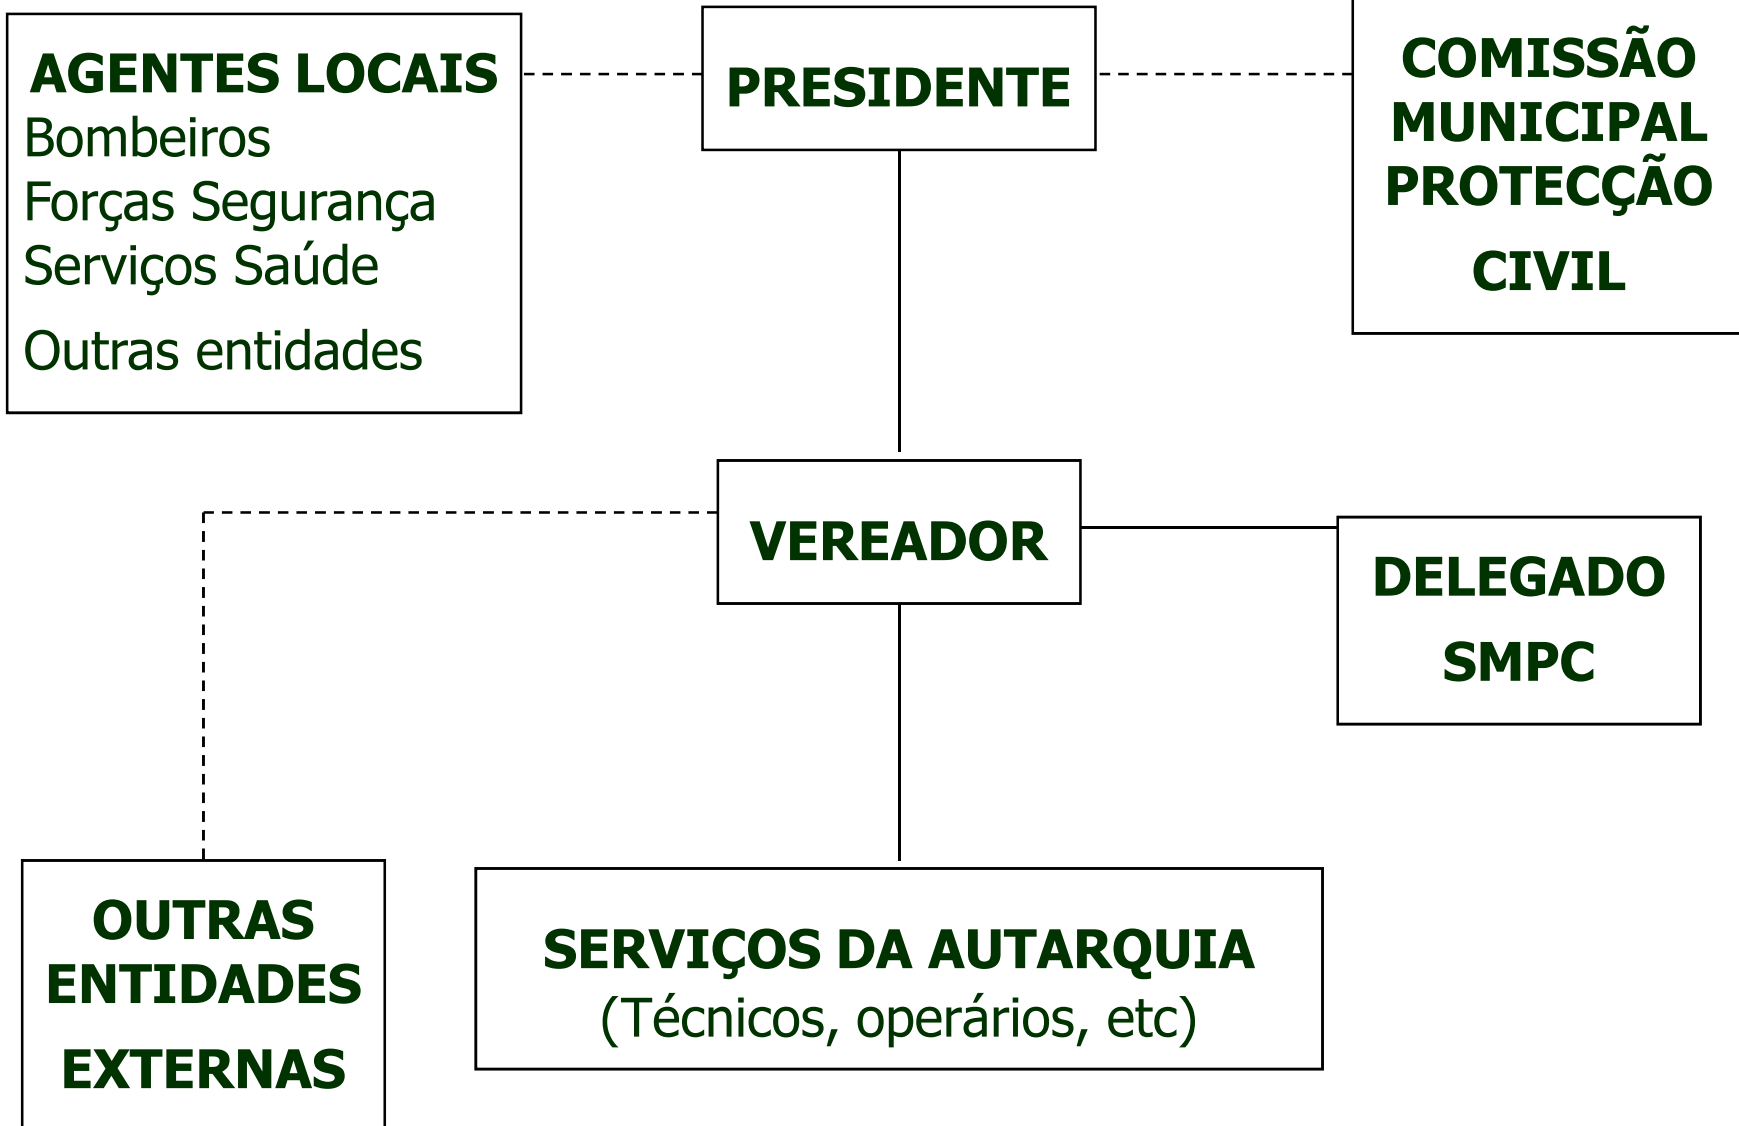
AGENTES LOCAIS
Bombeiros
Forças Segurança
Serviços Saúde
Outras entidades

PRESIDENTE

COMISSÃO MUNICIPAL PROTECÇÃO CIVIL

VEREADOR

DELEGADO SMPC

OUTRAS ENTIDADES EXTERNAS

SERVIÇOS DA AUTARQUIA
(Técnicos, operários, etc)